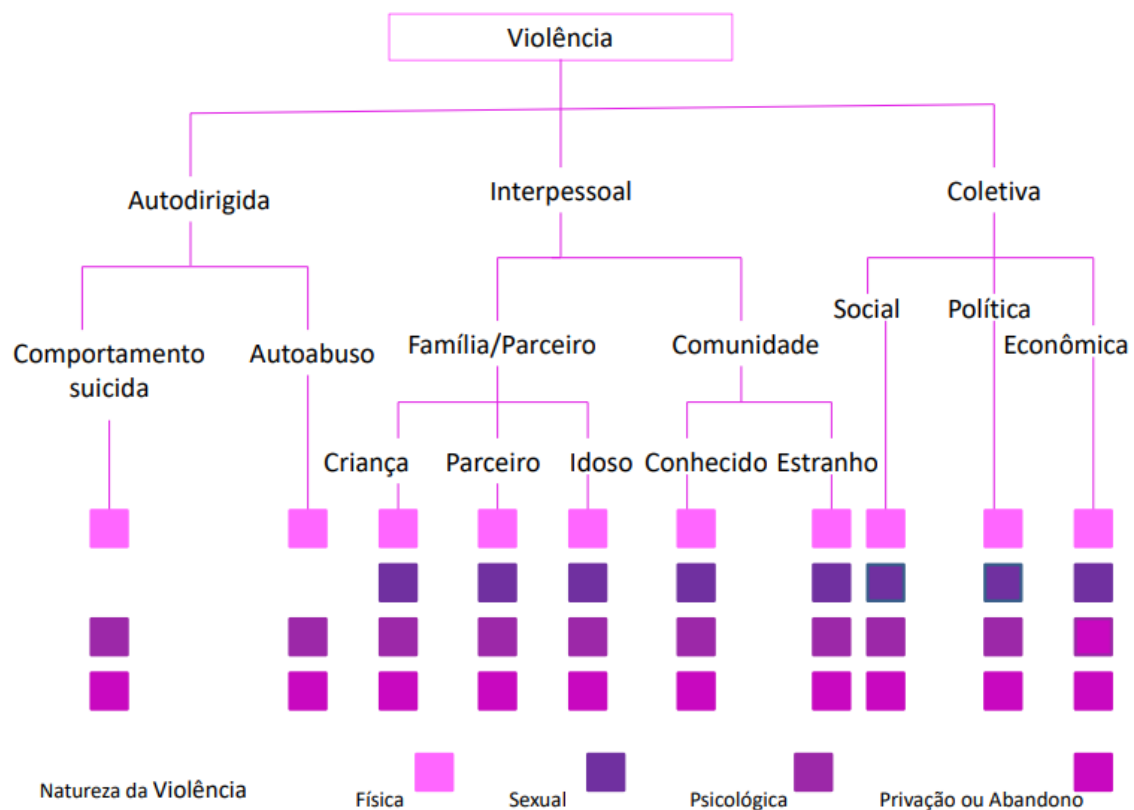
Violência

Autodirigida

Interpessoal

Coletiva

Comportamento suicida

Autoabuso

Família/Parceiro

Comunidade

Social

Política

Econômica

Criança

Parceiro

Idoso

Conhecido

Estranho

Natureza da Violência

Física

Sexual

Psicológica

Privação ou Abandono